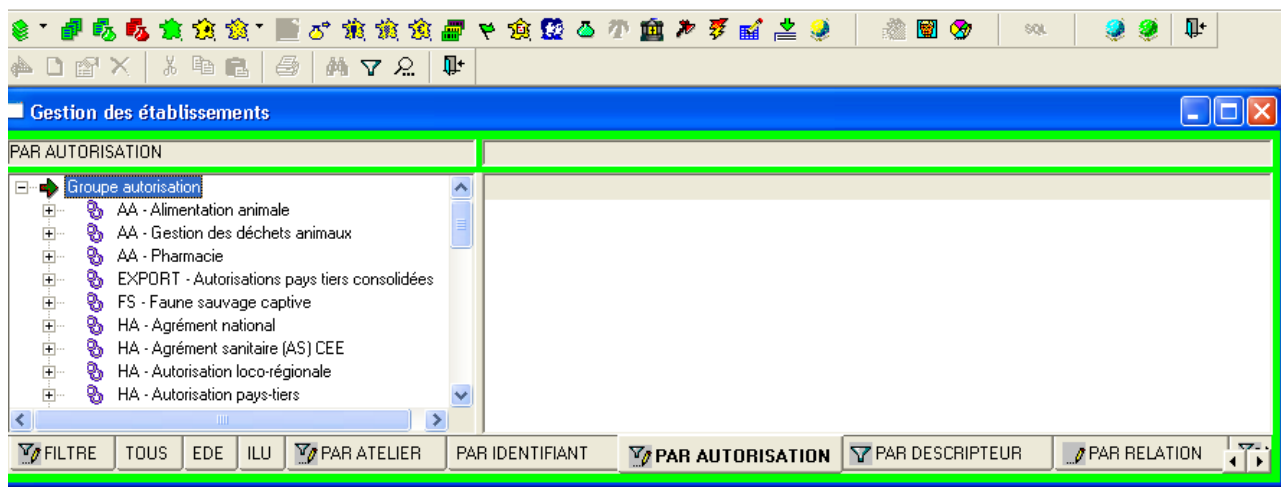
SQL

Gestion des établissements

PAR AUTORISATION

Groupe autorisation
AA - Alimentation animale
AA - Gestion des déchets animaux
AA - Pharmacie
EXPORT - Autorisations pays tiers consolidées
FS - Faune sauvage captive
HA - Agrément national
HA - Agrément sanitaire (AS) CEE
HA - Autorisation loco-régionale
HA - Autorisation pays-tiers

FILTRE | TOUS | EDE | ILU | PAR ATELIER | PAR IDENTIFIANT | PAR AUTORISATION | PAR DESCRIPTEUR | PAR RELATION